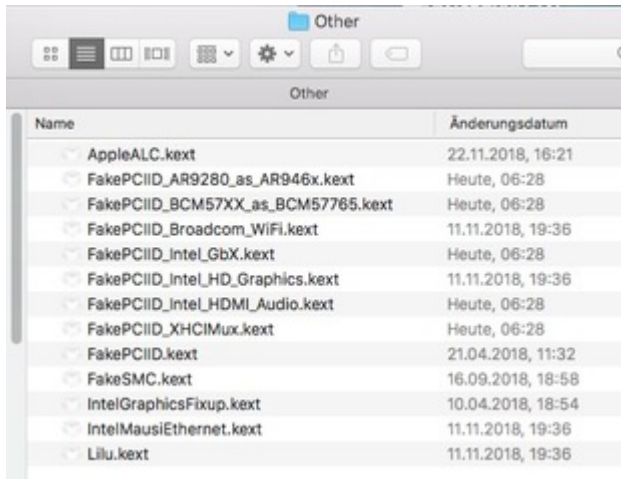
Other

Other

| Name | Änderungsdatum |
|---|---|
| AppleALC.kext | 22.11.2018, 16:21 |
| FakePCIID_AR9280_as_AR946x.kext | Heute, 06:28 |
| FakePCIID_BCM57XX_as_BCM57765.kext | Heute, 06:28 |
| FakePCIID_Broadcom_WiFi.kext | 11.11.2018, 19:36 |
| FakePCIID_Intel_GbX.kext | Heute, 06:28 |
| FakePCIID_Intel_HD_Graphics.kext | 11.11.2018, 19:36 |
| FakePCIID_Intel_HDMI_Audio.kext | Heute, 06:28 |
| FakePCIID_XHCIMux.kext | Heute, 06:28 |
| FakePCIID.kext | 21.04.2018, 11:32 |
| FakeSMC.kext | 16.09.2018, 18:58 |
| IntelGraphicsFixup.kext | 10.04.2018, 18:54 |
| IntelMausiEthernet.kext | 11.11.2018, 19:36 |
| Lilu.kext | 11.11.2018, 19:36 |